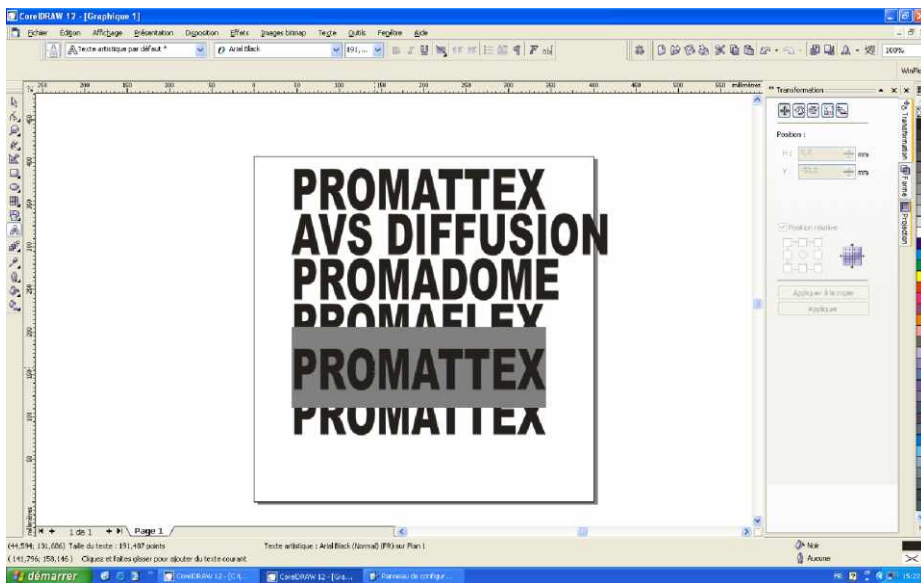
CorelDRAW 12 - [Graphique 1]

Fichier Edition Affichage Présentation Disposition Effets Images bitmap Texte Outils Fenêtre Aide

Texte artistique par défaut * Arial Black 191,...

100%

millimètres

PROMATTEX
AVS DIFFUSION
PROMADOME
PROMAFLEX
PROMATTEX
PROMATTEX

Transformation

Position :

H : mm

V : mm

Position relative

Appliquer à la copie

Appliquer

Transformation

Forme

Projection

1 de 1 Page 1

(44,594; 131,606) Taille du texte : 191,487 points

Texte artistique : Arial Black (Normal) (FR) sur Plan 1

(141,756; 158,146) Cliquez et faites glisser pour ajouter du texte courant

Noir

Aucune

démarrer

CorelDRAW 12 - [C:\...

CorelDRAW 12 - [Gra...

Panneau de configur...

FR